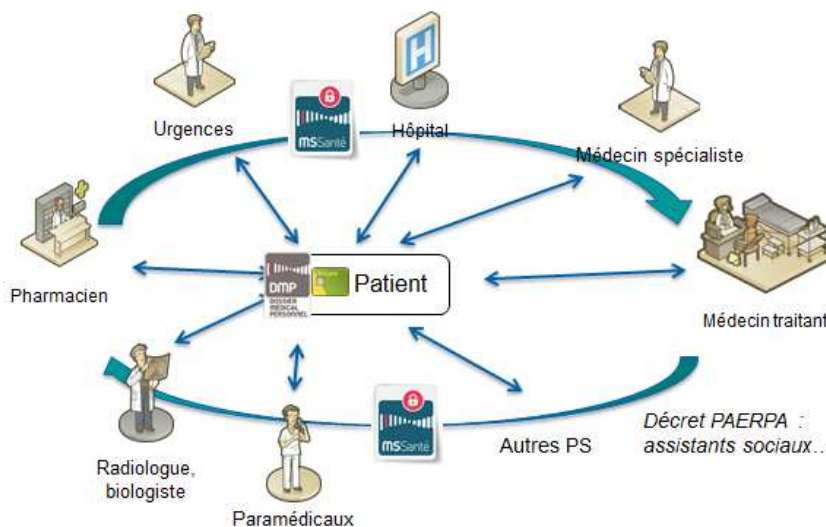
Urgences

MSSanté

Hôpital

H

Médecin spécialiste

Pharmacien

DMP
DOSSIER MÉDICAL PERSONNEL

Patient

Médecin traitant

Radiologue, biologiste

MSSanté

Autres PS

Décret PAERPA : assistants sociaux..

Paramédicaux